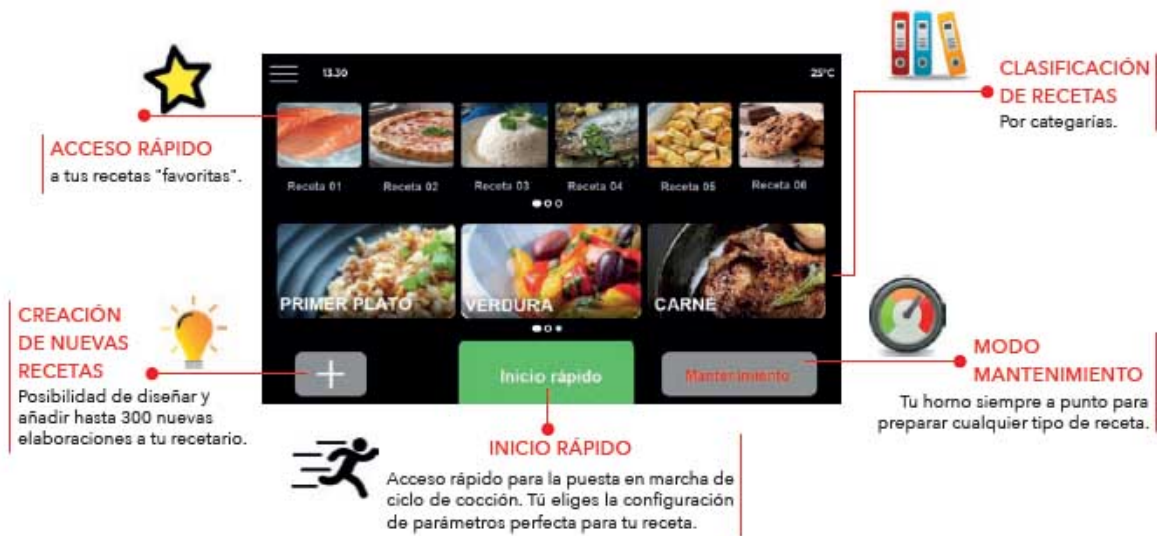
ACCESO RÁPIDO
a tus recetas "favoritas".

13.30

25°C

Receta 01
Receta 02
Receta 03
Receta 04
Receta 05
Receta 06

PRIMER PLATO
VERDURA
CARNE

+

Inicio rápido

Mantenimiento

CLASIFICACIÓN DE RECETAS
Por categarías.

CREACIÓN DE NUEVAS RECETAS
Posibilidad de diseñar y añadir hasta 300 nuevas elaboraciones a tu recetario.

MODO MANTENIMIENTO
Tu horno siempre a punto para preparar cualquier tipo de receta.

INICIO RÁPIDO
Acceso rápido para la puesta en marcha de ciclo de cocción. Tú eliges la configuración de parámetros perfecta para tu receta.